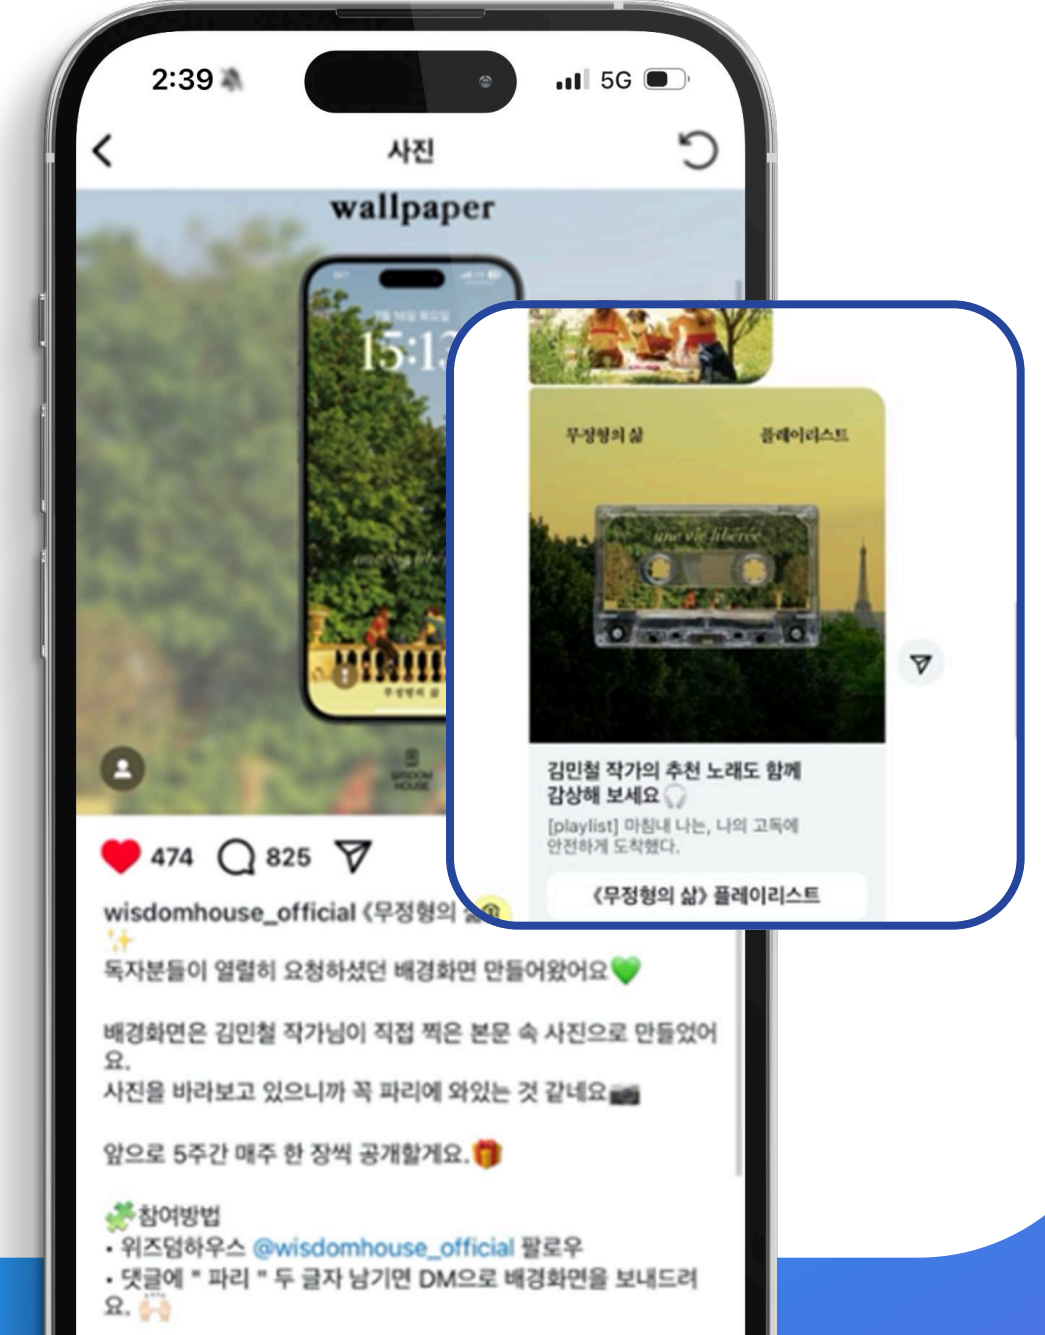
2:39

5G

사진

wallpaper

15:1

무정형의 삶

플레이리스트

une vie libérée

김민철 작가의 추천 노래도 함께 감상해 보세요🎧

[playlist] 마침내 나는, 나의 고독에 안전하게 도착했다.

《무정형의 삶》 플레이리스트

474 825

wisdomhouse_official 《무정형의 삶
✨
독자분들이 열렬히 요청하셨던 배경화면 만들어왔어요💚

배경화면은 김민철 작가님이 직접 찍은 본문 속 사진으로 만들었어요.
사진을 바라보고 있으니까 꼭 파리에 와있는 것 같네요📷

앞으로 5주간 매주 한 장씩 공개할게요.🎁

🧩참여방법
• 위즈덤하우스 @wisdomhouse_official 팔로우
• 댓글에 " 파리 " 두 글자 남기면 DM으로 배경화면을 보내드려요.🙌